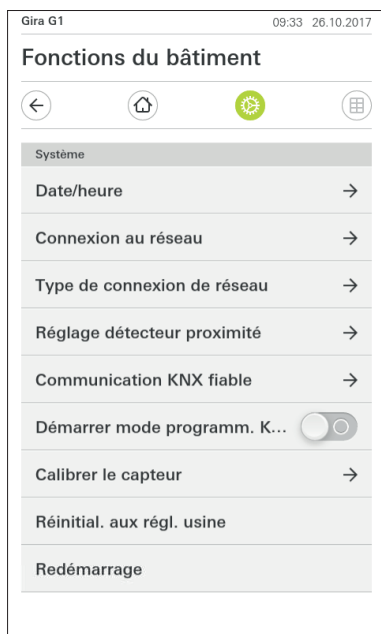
Gira G1 09:33 26.10.2017

Fonctions du bâtiment

Système

Date/heure →

Connexion au réseau →

Type de connexion de réseau →

Réglage détecteur proximité →

Communication KNX fiable →

Démarrer mode programm. K...

Calibrer le capteur →

Réinitial. aux régl. usine

Redémarrage